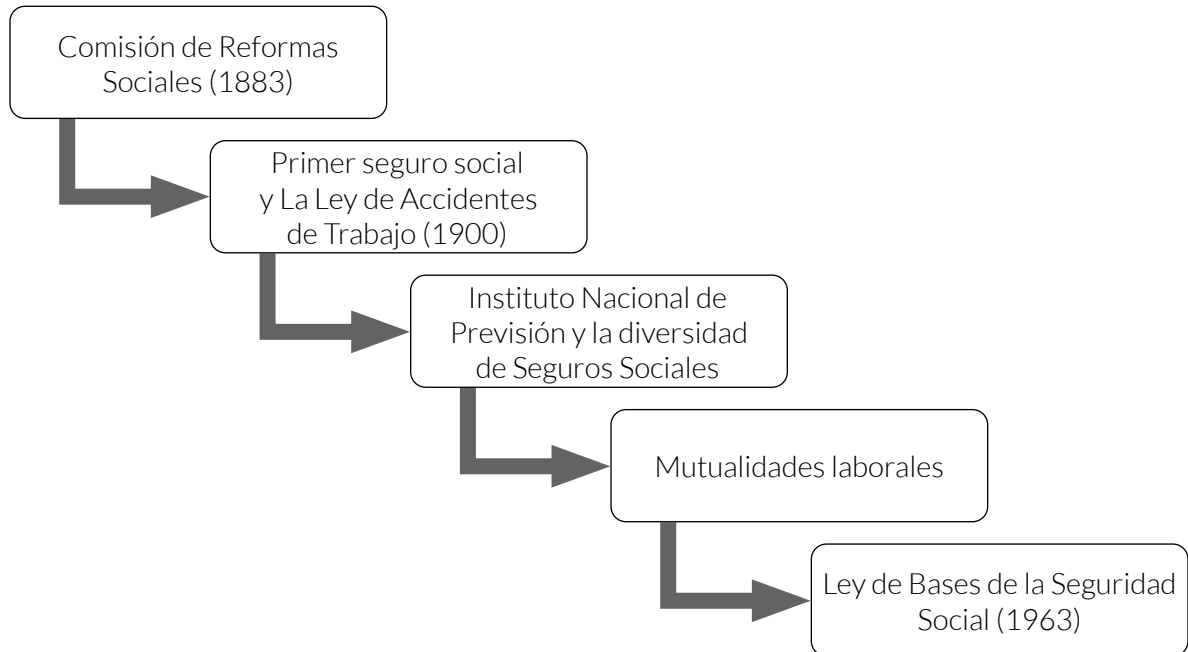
Comisión de Reformas Sociales (1883)

Primer seguro social y La Ley de Accidentes de Trabajo (1900)

Instituto Nacional de Previsión y la diversidad de Seguros Sociales

Mutualidades laborales

Ley de Bases de la Seguridad Social (1963)